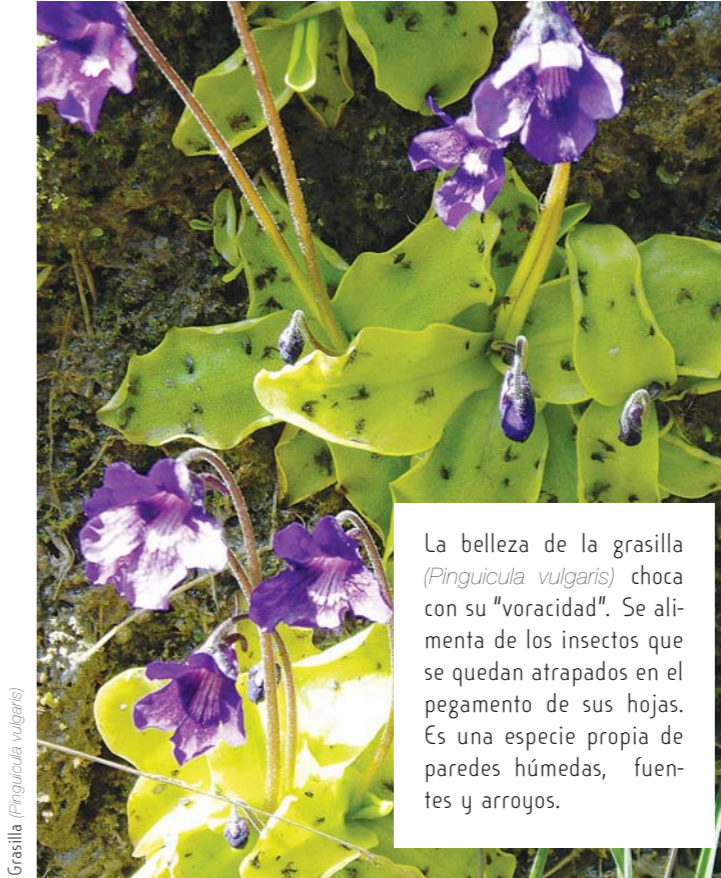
La belleza de la grasilla (Pinguicula vulgaris) choca con su "voracidad". Se alimenta de los insectos que se quedan atrapados en el pegamento de sus hojas. Es una especie propia de paredes húmedas, fuentes y arroyos.

Grasilla (Pinguicula vulgaris)